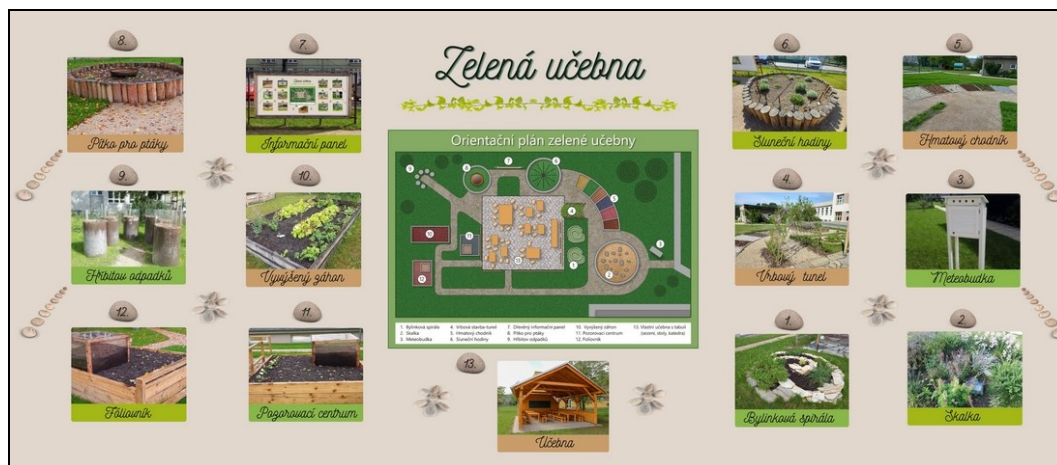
Zelená učebna

8.
Pítko pro ptáky

7.
Informační panel

6.
Sluneční hodiny

5.
Hmatový chodník

9.
Hřbitov odpadků

10.
Vyvýšený záhon

4.
Vrbový tunel

3.
Meteobudka

12.
Fóliovník

11.
Pozorovací centrum

1.
Bylinková spirála

2.
Skalka

13.
Učebna

Orientační plán zelené učebny

1. Bylinková spirála
2. Skalka
3. Meteobudka
4. Vrbová stavba tunel
5. Hmatový chodník
6. Sluneční hodiny
7. Dřevěný informační panel
8. Pítko pro ptáky
9. Hřbitov odpadků
10. Vyvýšený záhon
11. Pozorovací centrum
12. Fóliovník
13. Vlastní učebna s tabulí (lavice, stoly, katedra)